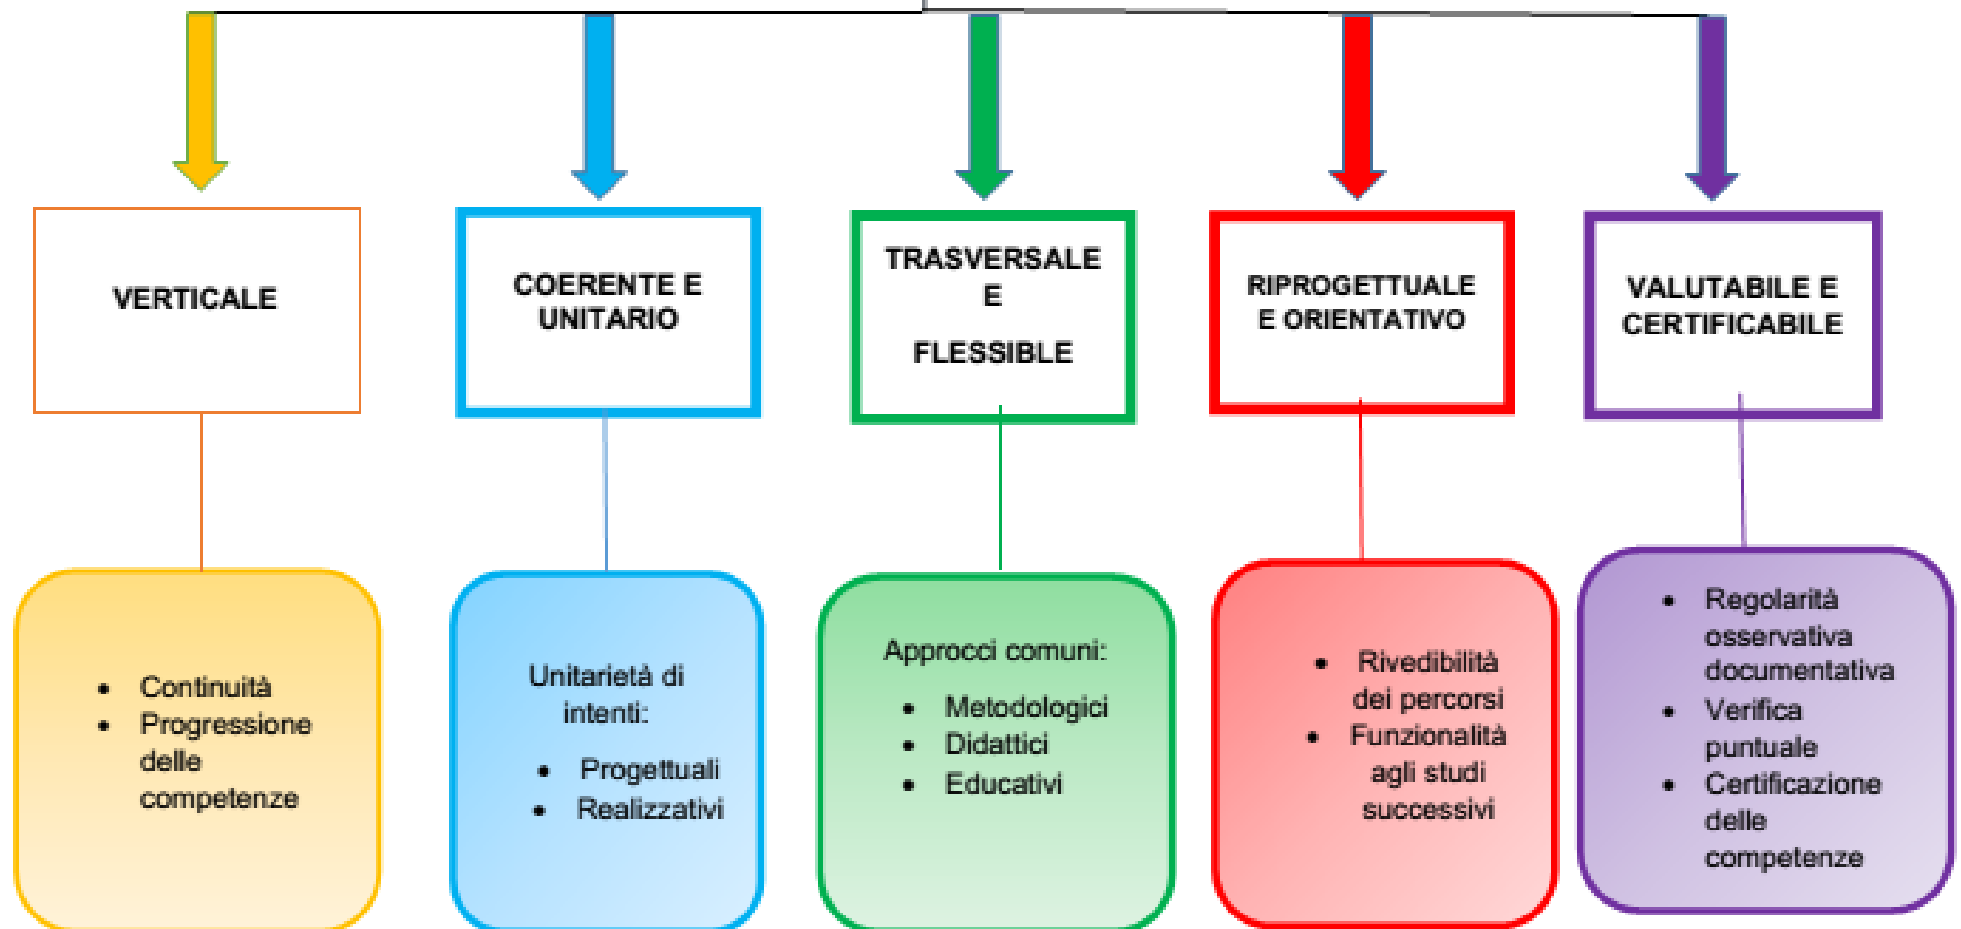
VERTICALE

COERENTE E UNITARIO

TRASVERSALE E FLESSIBLE

RIPROGETTUALE E ORIENTATIVO

VALUTABILE E CERTIFICABILE

- Continuità
- Progressione delle competenze

Unitarietà di intenti:

- Progettuali
- Realizzativi

Approcci comuni:

- Metodologici
- Didattici
- Educativi

- Rivedibilità dei percorsi
- Funzionalità agli studi successivi

- Regolarità osservativa documentativa
- Verifica puntuale
- Certificazione delle competenze